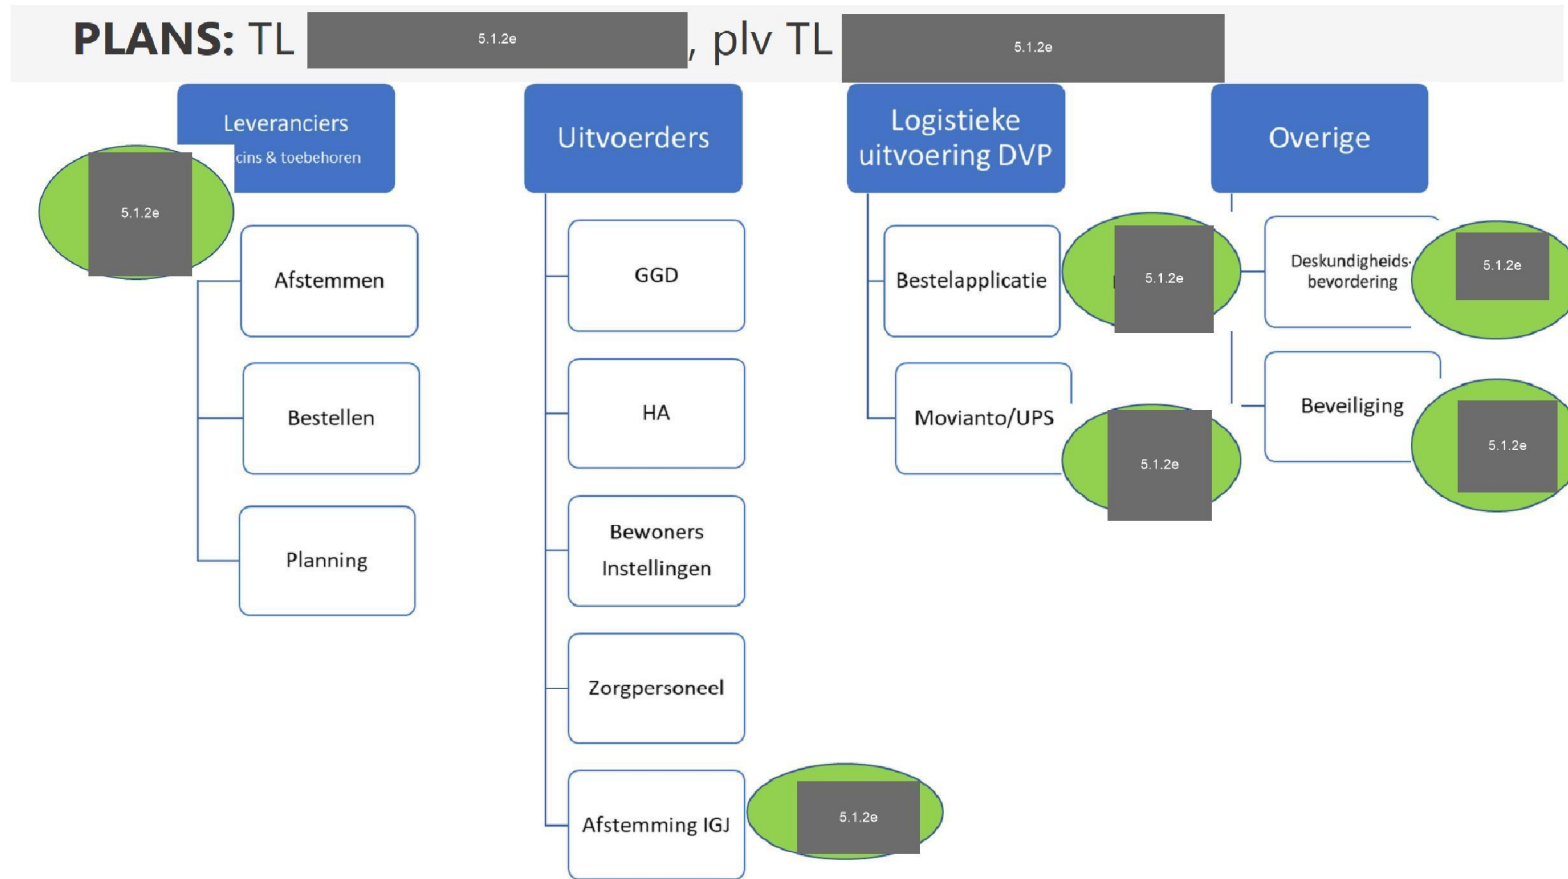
PLANS: TL 5.1.2e, plv TL 5.1.2e

Leveranciers
cins & toebehoren

5.1.2e

Afstemmen

Bestellen

Planning

Uitvoerders

GGD

HA

Bewoners Instellingen

Zorgpersoneel

Afstemming IGJ

5.1.2e

Logistieke uitvoering DVP

Bestelapplicatie

5.1.2e

Movianto/UPS

5.1.2e

Overige

Deskundigheidsbevordering

5.1.2e

Beveiliging

5.1.2e